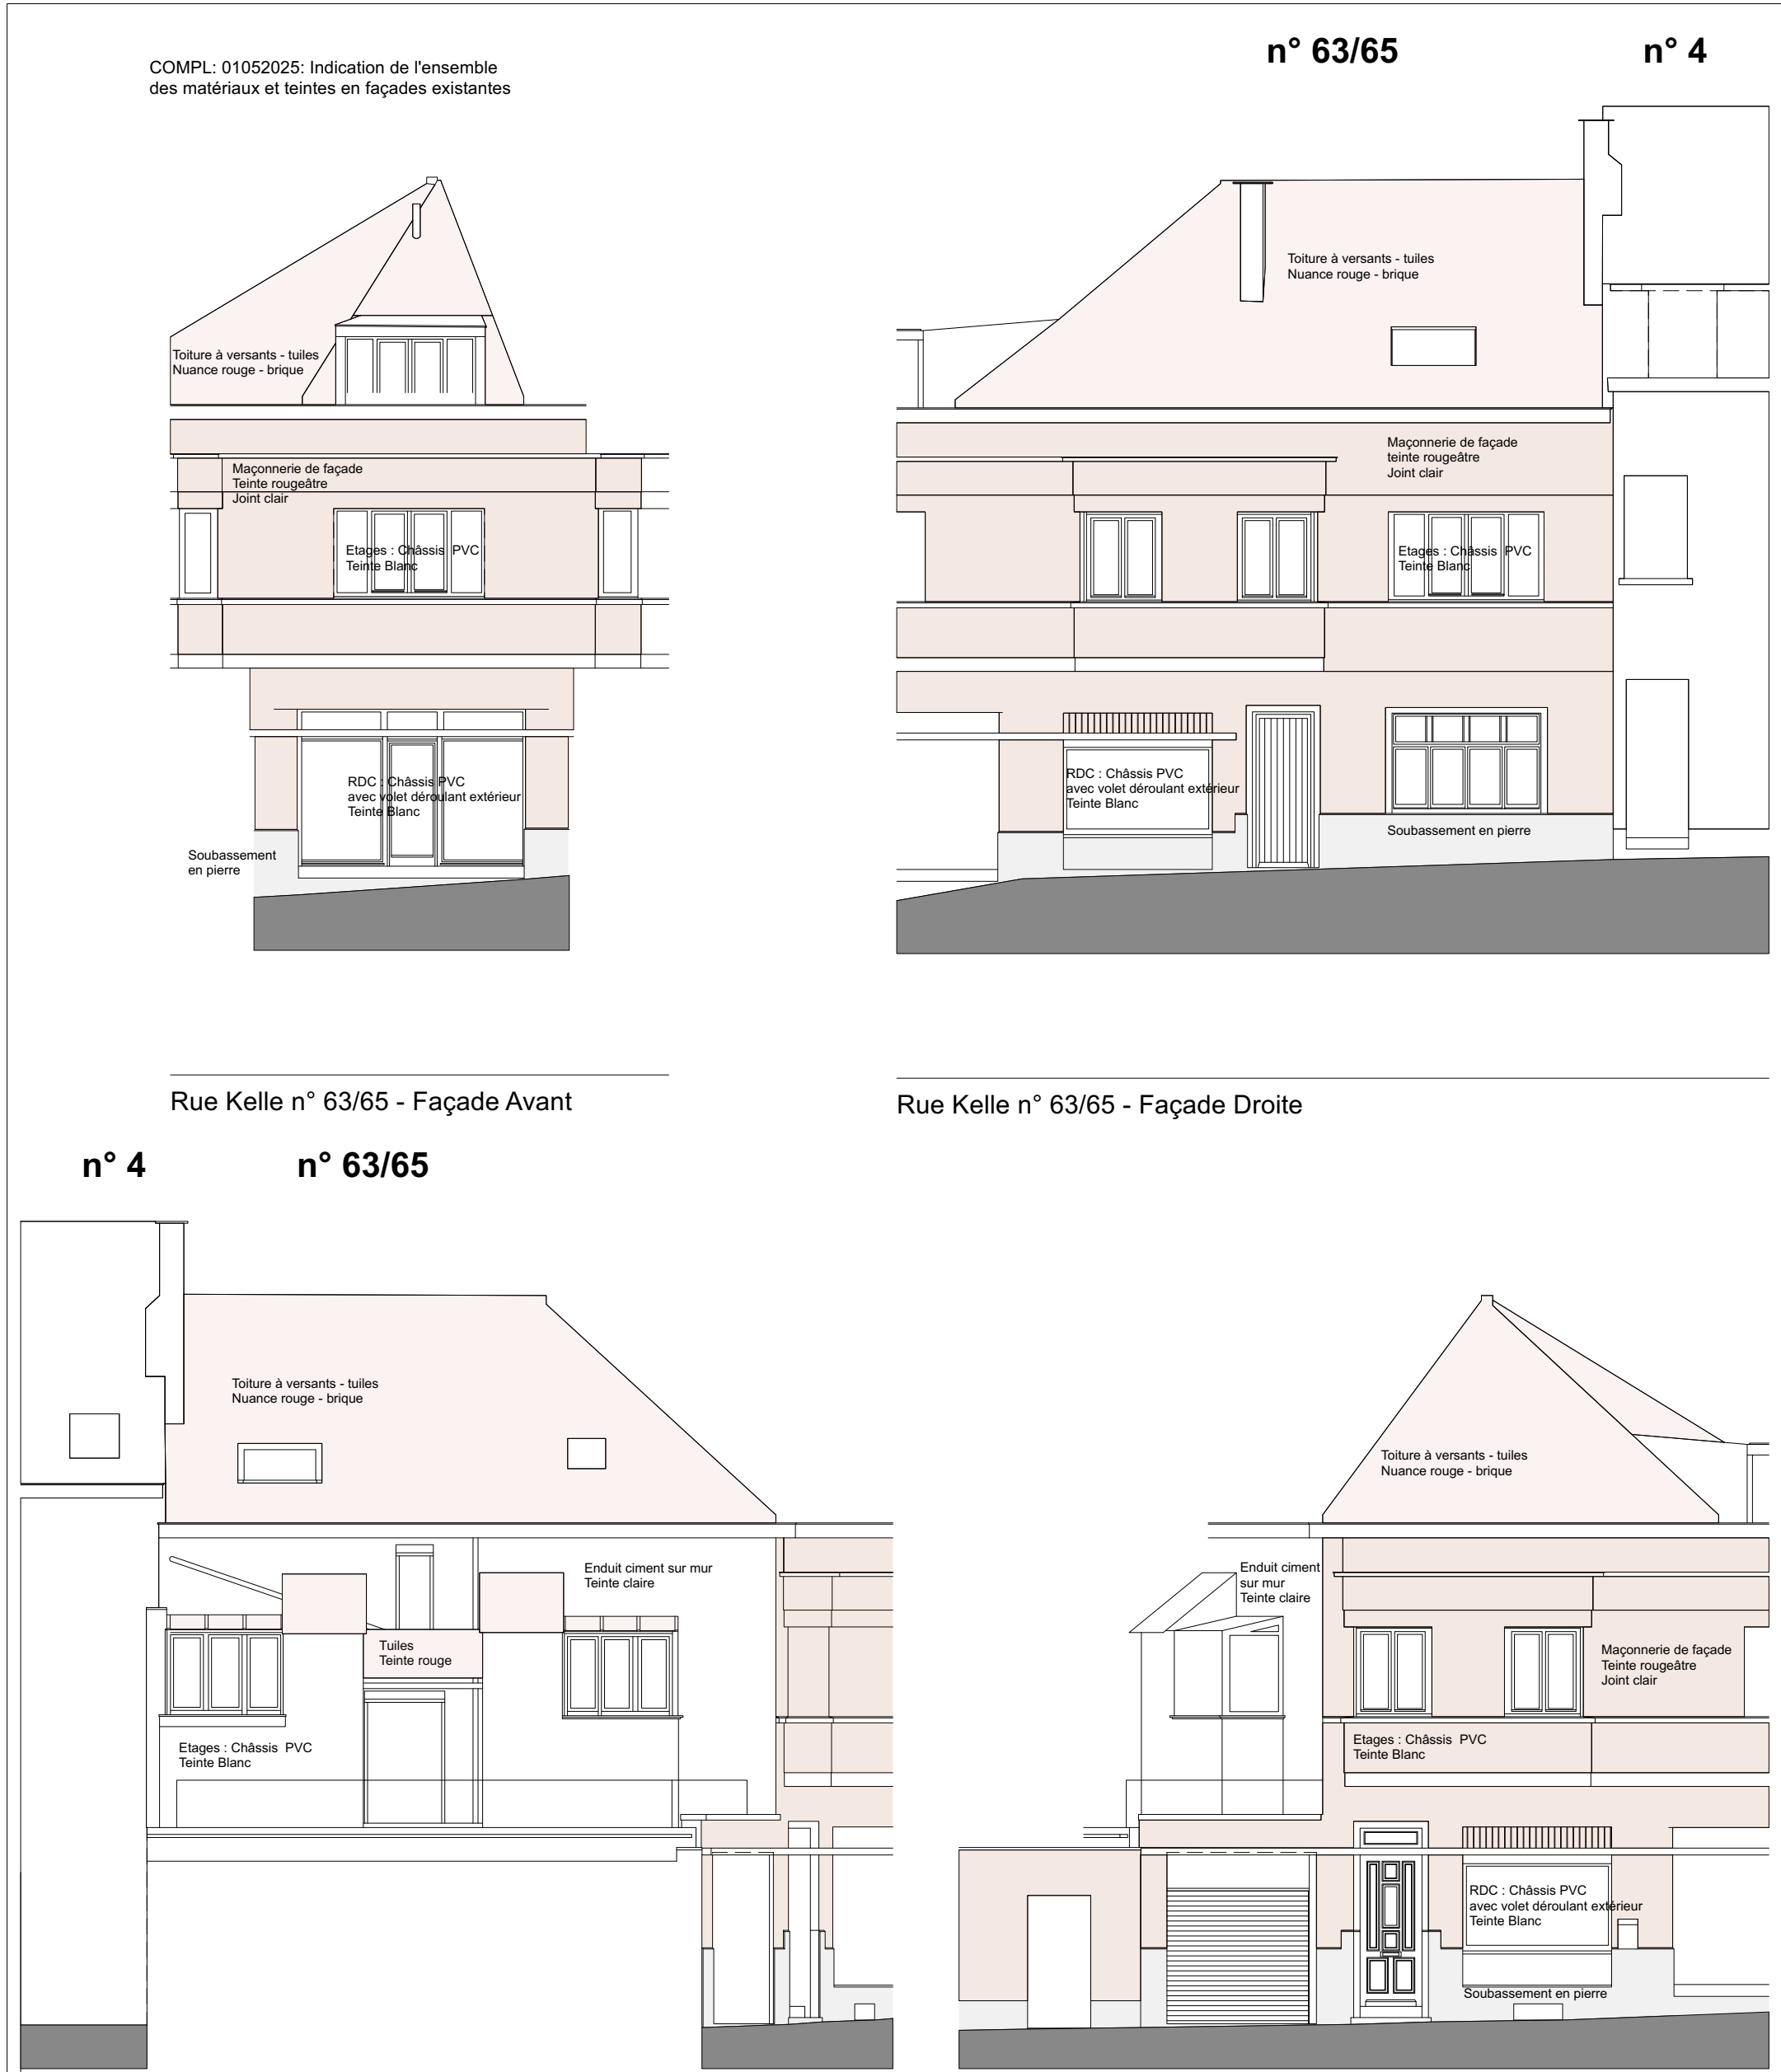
COMPL: 01052025: Indication de l'ensemble des matériaux et teintes en façades existantes

n° 63/65

n° 4

Toiture à versants - tuiles
Nuance rouge - brique

Maçonnerie de façade
Teinte rougeâtre
Joint clair

Etages : Châssis PVC
Teinte Blanc

RDC : Châssis PVC
avec volet déroulant extérieur
Teinte Blanc

Soubassement
en pierre

Toiture à versants - tuiles
Nuance rouge - brique

Maçonnerie de façade
teinte rougeâtre
Joint clair

Etages : Châssis PVC
Teinte Blanc

RDC : Châssis PVC
avec volet déroulant extérieur
Teinte Blanc

Soubassement en pierre

Rue Kelle n° 63/65 - Façade Avant

Rue Kelle n° 63/65 - Façade Droite

n° 4

n° 63/65

Toiture à versants - tuiles
Nuance rouge - brique

Enduit ciment sur mur
Teinte claire

Tuiles
Teinte rouge

Etages : Châssis PVC
Teinte Blanc

Toiture à versants - tuiles
Nuance rouge - brique

Enduit ciment
sur mur
Teinte claire

Maçonnerie de façade
Teinte rougeâtre
Joint clair

Etages : Châssis PVC
Teinte Blanc

RDC : Châssis PVC
avec volet déroulant extérieur
Teinte Blanc

Soubassement en pierre